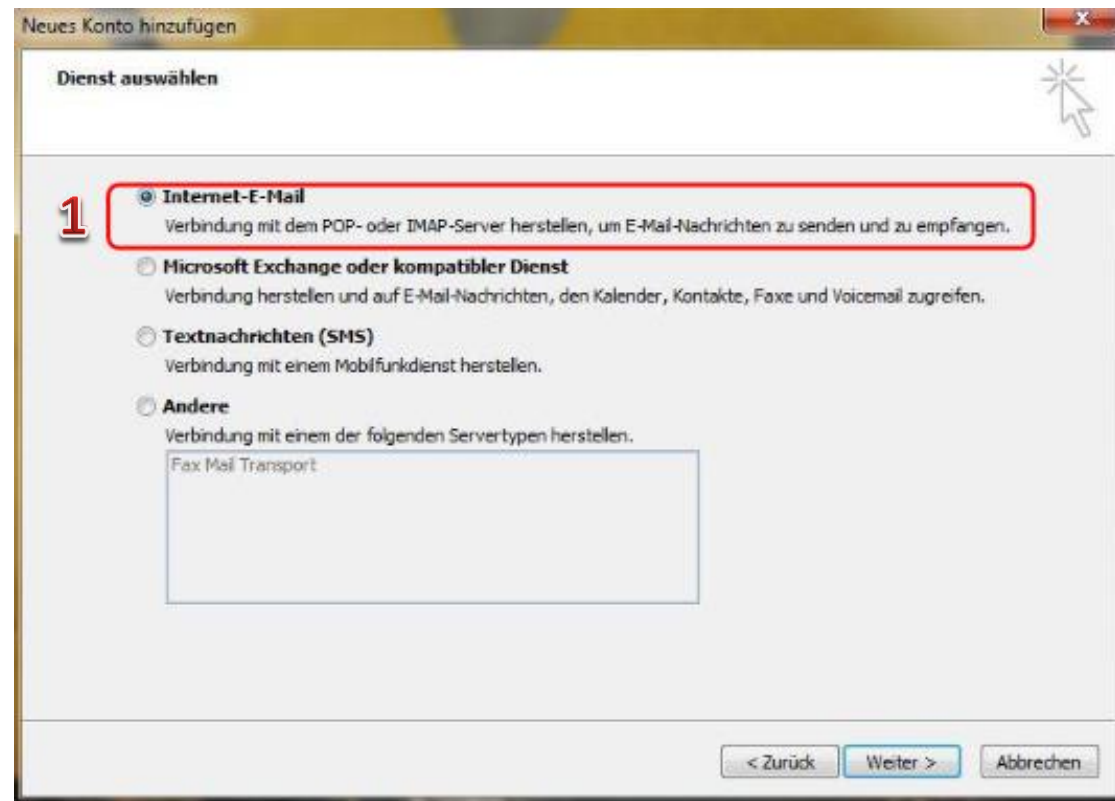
Neues Konto hinzufügen

Dienst auswählen

1

Internet-E-Mail
Verbindung mit dem POP- oder IMAP-Server herstellen, um E-Mail-Nachrichten zu senden und zu empfangen.

Microsoft Exchange oder kompatibler Dienst
Verbindung herstellen und auf E-Mail-Nachrichten, den Kalender, Kontakte, Faxe und Voicemail zugreifen.

Textnachrichten (SMS)
Verbindung mit einem Mobilfunkdienst herstellen.

Andere
Verbindung mit einem der folgenden Servertypen herstellen.

Fax Mail Transport

< Zurück
Weiter >
Abbrechen